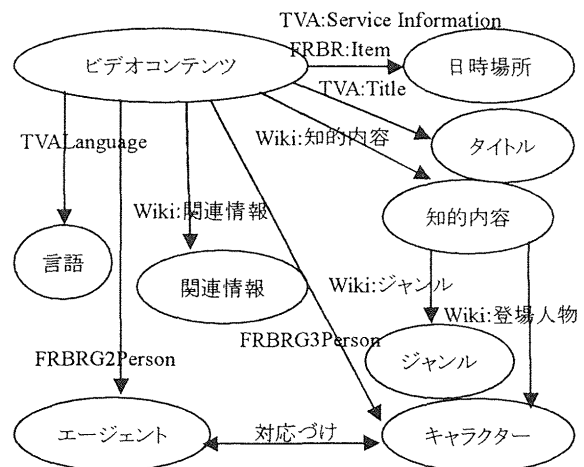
TVA:Service Information
ビデオコンテンツ
FRBR:Item
日時場所
TVA:Title
TVALanguage
Wiki:知的内容
タイトル
Wiki:関連情報
知的内容
言語
関連情報
Wiki:ジャンル
Wiki:登場人物
FRBRG3Person
FRBRG2Person
ジャンル
エージェント
対応づけ
キャラクター